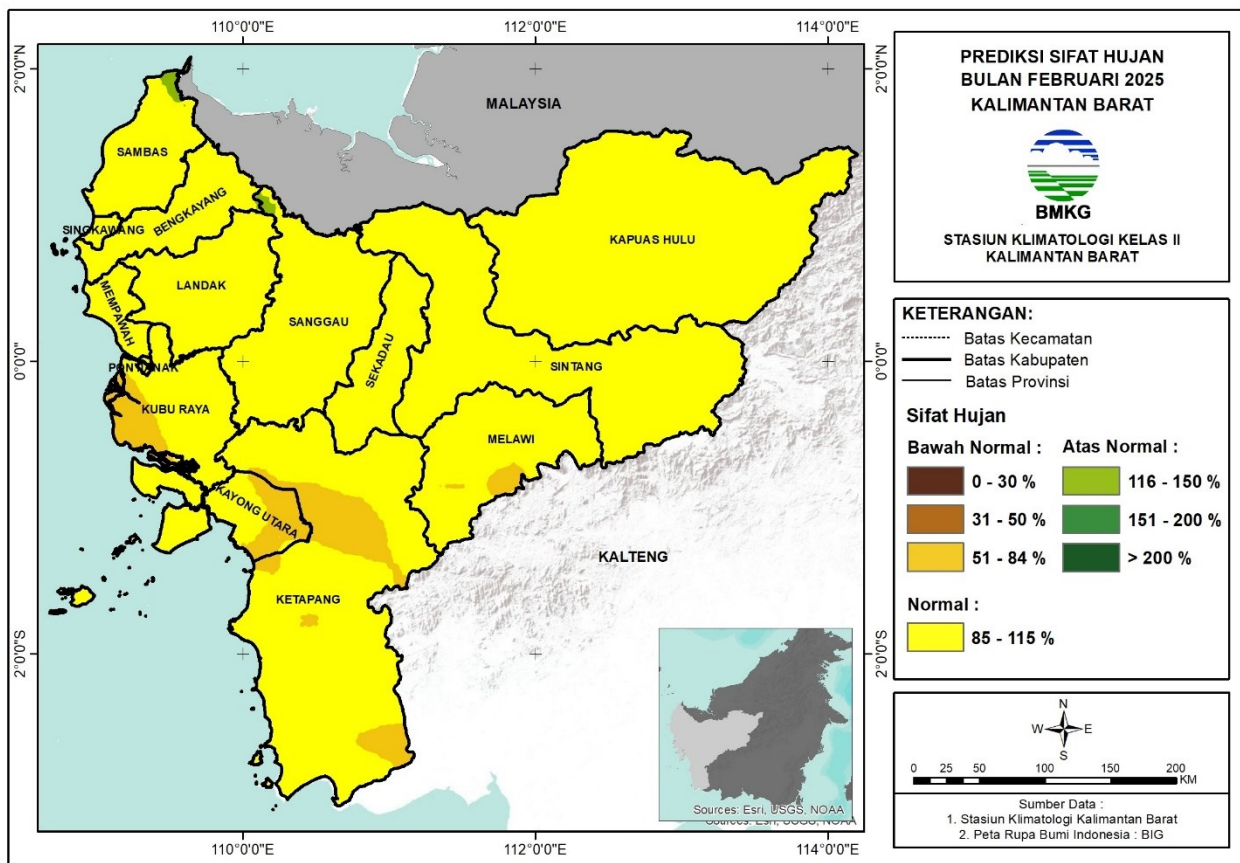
110°0'0"E
112°0'0"E
114°0'0"E

2°0'0"N
0°0'0"
2°0'0"S

2°0'0"N
0°0'0"
2°0'0"S

MALAYSIA
SAMBAS
BENGKAYANG
SINGKAWANG
LANDAK
MEMPAWAH
PONTIANAK
KUBU RAYA
SANGGAU
SEKADAU
KAPUAS HULU
SINTANG
MELAWI
KAYONG UTARA
KETAPANG
KALTENG

Sources: Esri, USGS, NOAA
Sources: Esri, USGS, NOAA

110°0'0"E
112°0'0"E
114°0'0"E

PREDIKSI SIFAT HUJAN
BULAN FEBRUARI 2025
KALIMANTAN BARAT

BMKG

STASIUN KLIMATOLOGI KELAS II
KALIMANTAN BARAT

KETERANGAN:
Batas Kecamatan
Batas Kabupaten
Batas Provinsi

Sifat Hujan
Bawah Normal :
0 - 30 %
31 - 50 %
51 - 84 %
Atas Normal :
116 - 150 %
151 - 200 %
> 200 %
Normal :
85 - 115 %

N
W
E
S
0 25 50 100 150 200
KM

Sumber Data :
1. Stasiun Klimatologi Kalimantan Barat
2. Peta Rupa Bumi Indonesia : BIG